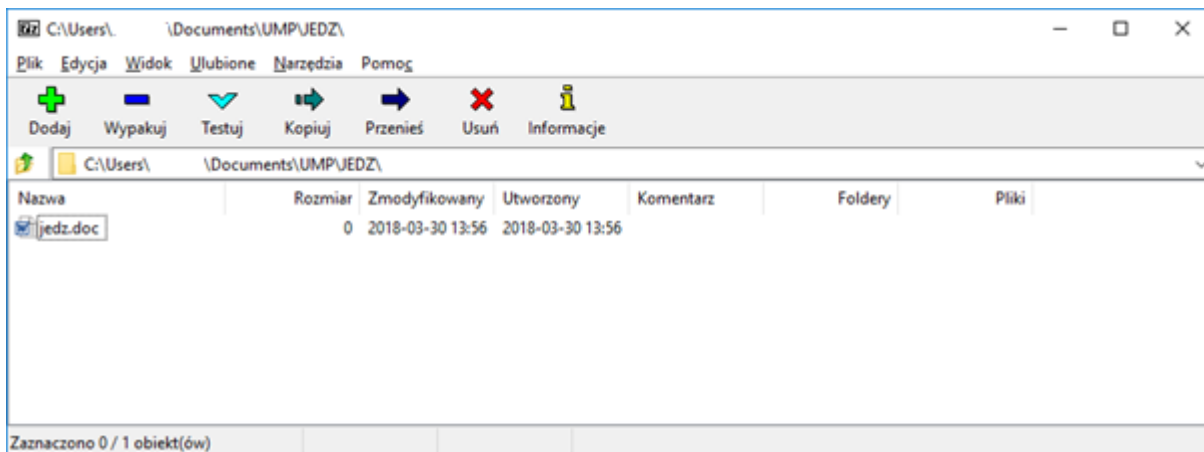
7z C:\Users\. \Documents\UMP\JEDZ\

Plik Edycja Widok Ulubione Narzędzia Pomoc

Dodaj Wypakuj Testuj Kopiuj Przenieś Usuń Informacje

C:\Users\ \Documents\UMP\JEDZ\

| Nazwa | Rozmiar | Zmodyfikowany | Utworzony | Komentarz | Foldery | Pliki |
|---|---|---|---|---|---|---|
| jedz.doc | 0 | 2018-03-30 13:56 | 2018-03-30 13:56 | | | |

Zaznaczono 0 / 1 obiekt(ów)